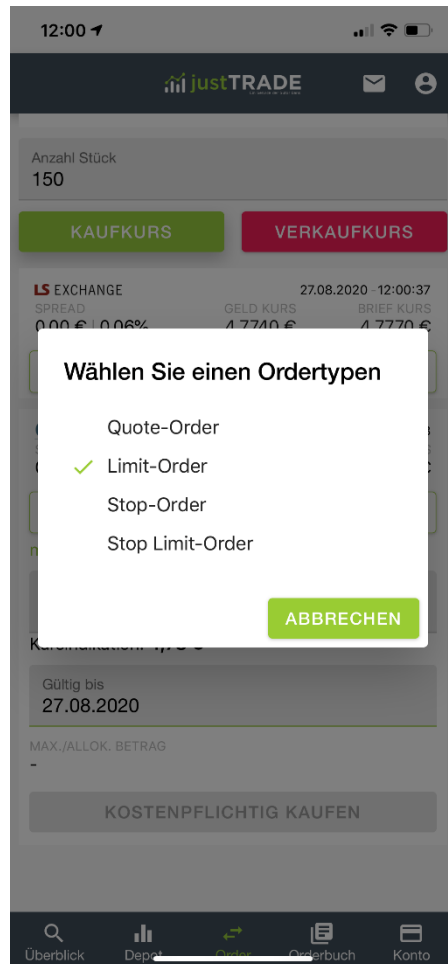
12:00

justTRADE

Anzahl Stück
150

KAUFKURS

VERKAUFKURS

LS EXCHANGE

27.08.2020 - 12:00:37

SPREAD
0,00 € | 0,06%

GELD KURS
4,7740 €

BRIEF KURS
4,7770 €

Wählen Sie einen Ordertypen

Quote-Order

✓ Limit-Order

Stop-Order

Stop Limit-Order

ABBRECHEN

Kursindikation: 4,78 €

Gültig bis
27.08.2020

MAX./ALLOK. BETRAG
-

KOSTENPFLICHTIG KAUFEN

Überblick

Depot

Order

Orderbuch

Konto